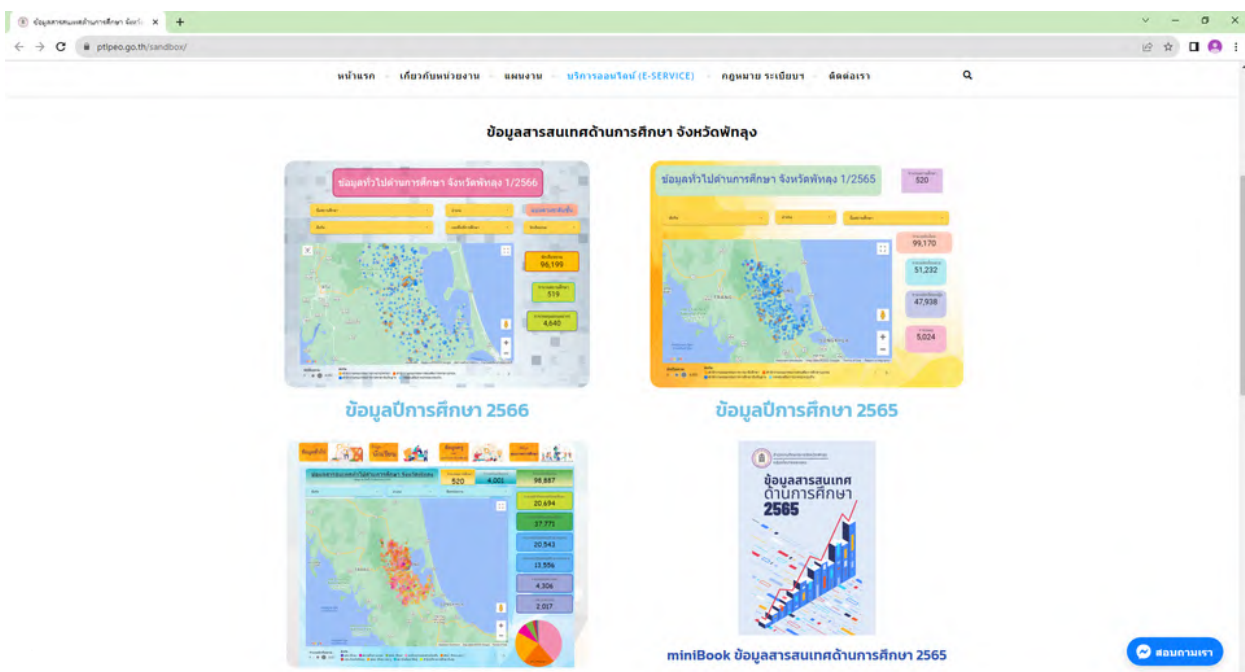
ข้อมูลสารสนเทศด้านการศึกษา จังหวั ×
+
ptlpeo.go.th/sandbox/

หน้าแรก
เกี่ยวกับหน่วยงาน
แผนงาน
บริการออนไลน์ (E-SERVICE)
กฎหมาย ระเบียบฯ
ติดต่อเรา

ข้อมูลสารสนเทศด้านการศึกษา จังหวัดพัทลุง

ข้อมูลทั่วไปด้านการศึกษา จังหวัดพัทลุง 1/2566
96,199
519
4,640

ข้อมูลทั่วไปด้านการศึกษา จังหวัดพัทลุง 1/2565
520
99,170
51,232
47,938
5,024

ข้อมูลปีการศึกษา 2566

ข้อมูลปีการศึกษา 2565

520
4,001
98,887
20,694
37,771
20,943
13,556
4,306
2,017

ข้อมูลสารสนเทศ ด้านการศึกษา 2565

miniBook ข้อมูลสารสนเทศด้านการศึกษา 2565

สอบถามเรา